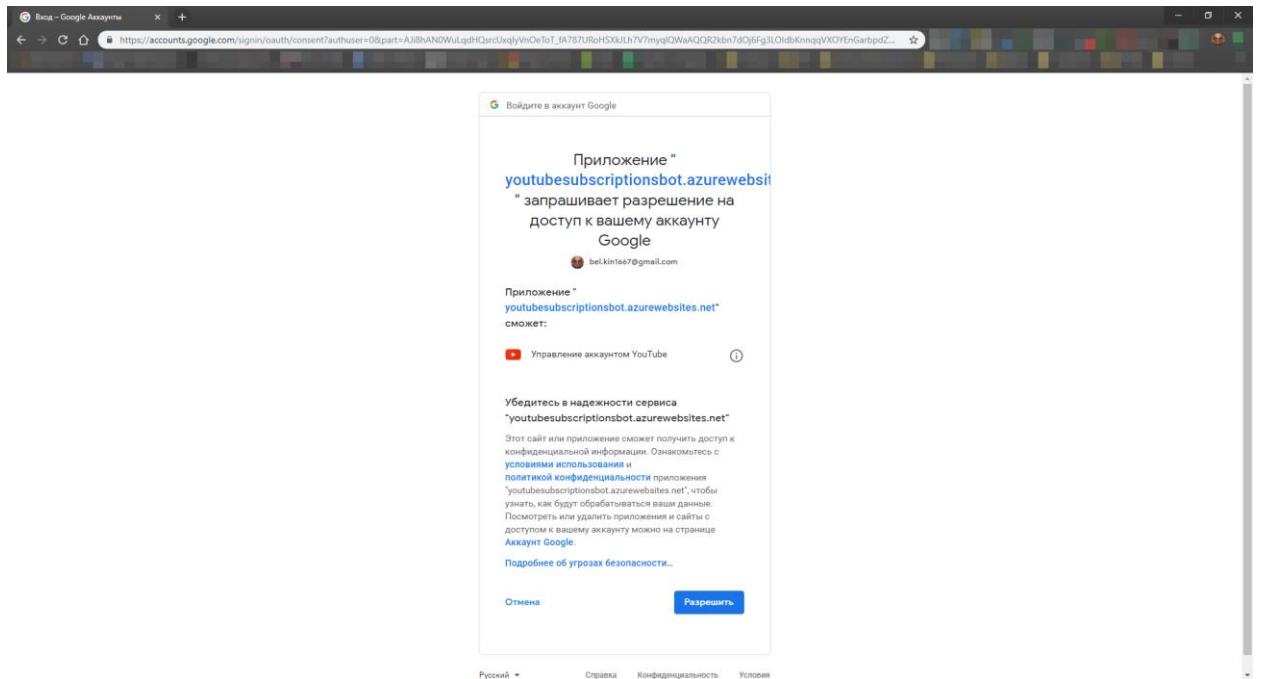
Вход – Google Аккаунты

https://accounts.google.com/signin/oauth/consent?authuser=0&part=AJi8hAN0WuLqdHQsrcUxqlyVnOeToT_fA787URoHSXkJLh7V7myqlQWaAQQR2kbn7dOj6Fg3LOldbKnnqqVXOYEnGarbpdZ...

Войдите в аккаунт Google

Приложение " youtubesubscriptionsbot.azurewebsit " запрашивает разрешение на доступ к вашему аккаунту Google

bel.kin1667@gmail.com

Приложение " youtubesubscriptionsbot.azurewebsites.net" сможет:

Управление аккаунтом YouTube

Убедитесь в надежности сервиса "youtubesubscriptionsbot.azurewebsites.net"

Этот сайт или приложение сможет получить доступ к конфиденциальной информации. Ознакомьтесь с условиями использования и политикой конфиденциальности приложения "youtubesubscriptionsbot.azurewebsites.net", чтобы узнать, как будут обрабатываться ваши данные. Посмотреть или удалить приложения и сайты с доступом к вашему аккаунту можно на странице Аккаунт Google.

Подробнее об угрозах безопасности...

Отмена

Разрешить

Русский

Справка

Конфиденциальность

Условия